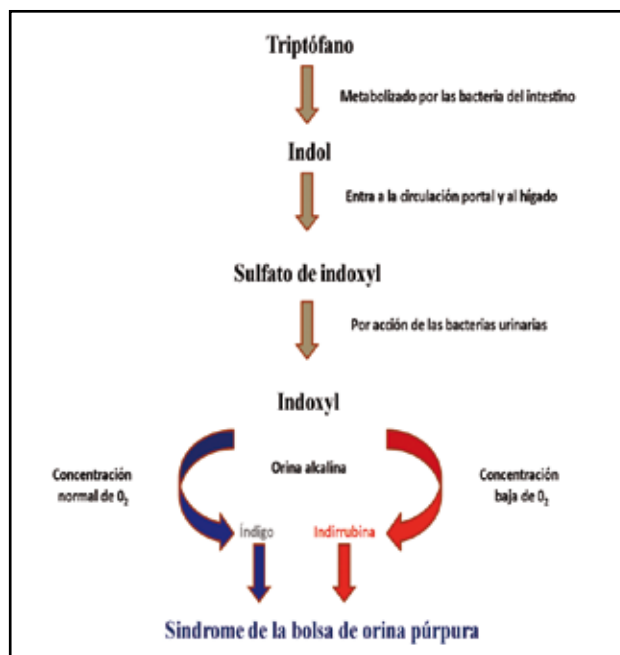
Triptófano

Metabolizado por las bacteria del intestino

Indol

Entra a la circulación portal y al hígado

Sulfato de indoxyl

Por acción de las bacterias urinarias

Indoxyl

Concentración normal de $0_2$

Orina alkalina

Concentración baja de $0_2$

Índigo

Indirrubina

Sindrome de la bolsa de orina púrpura